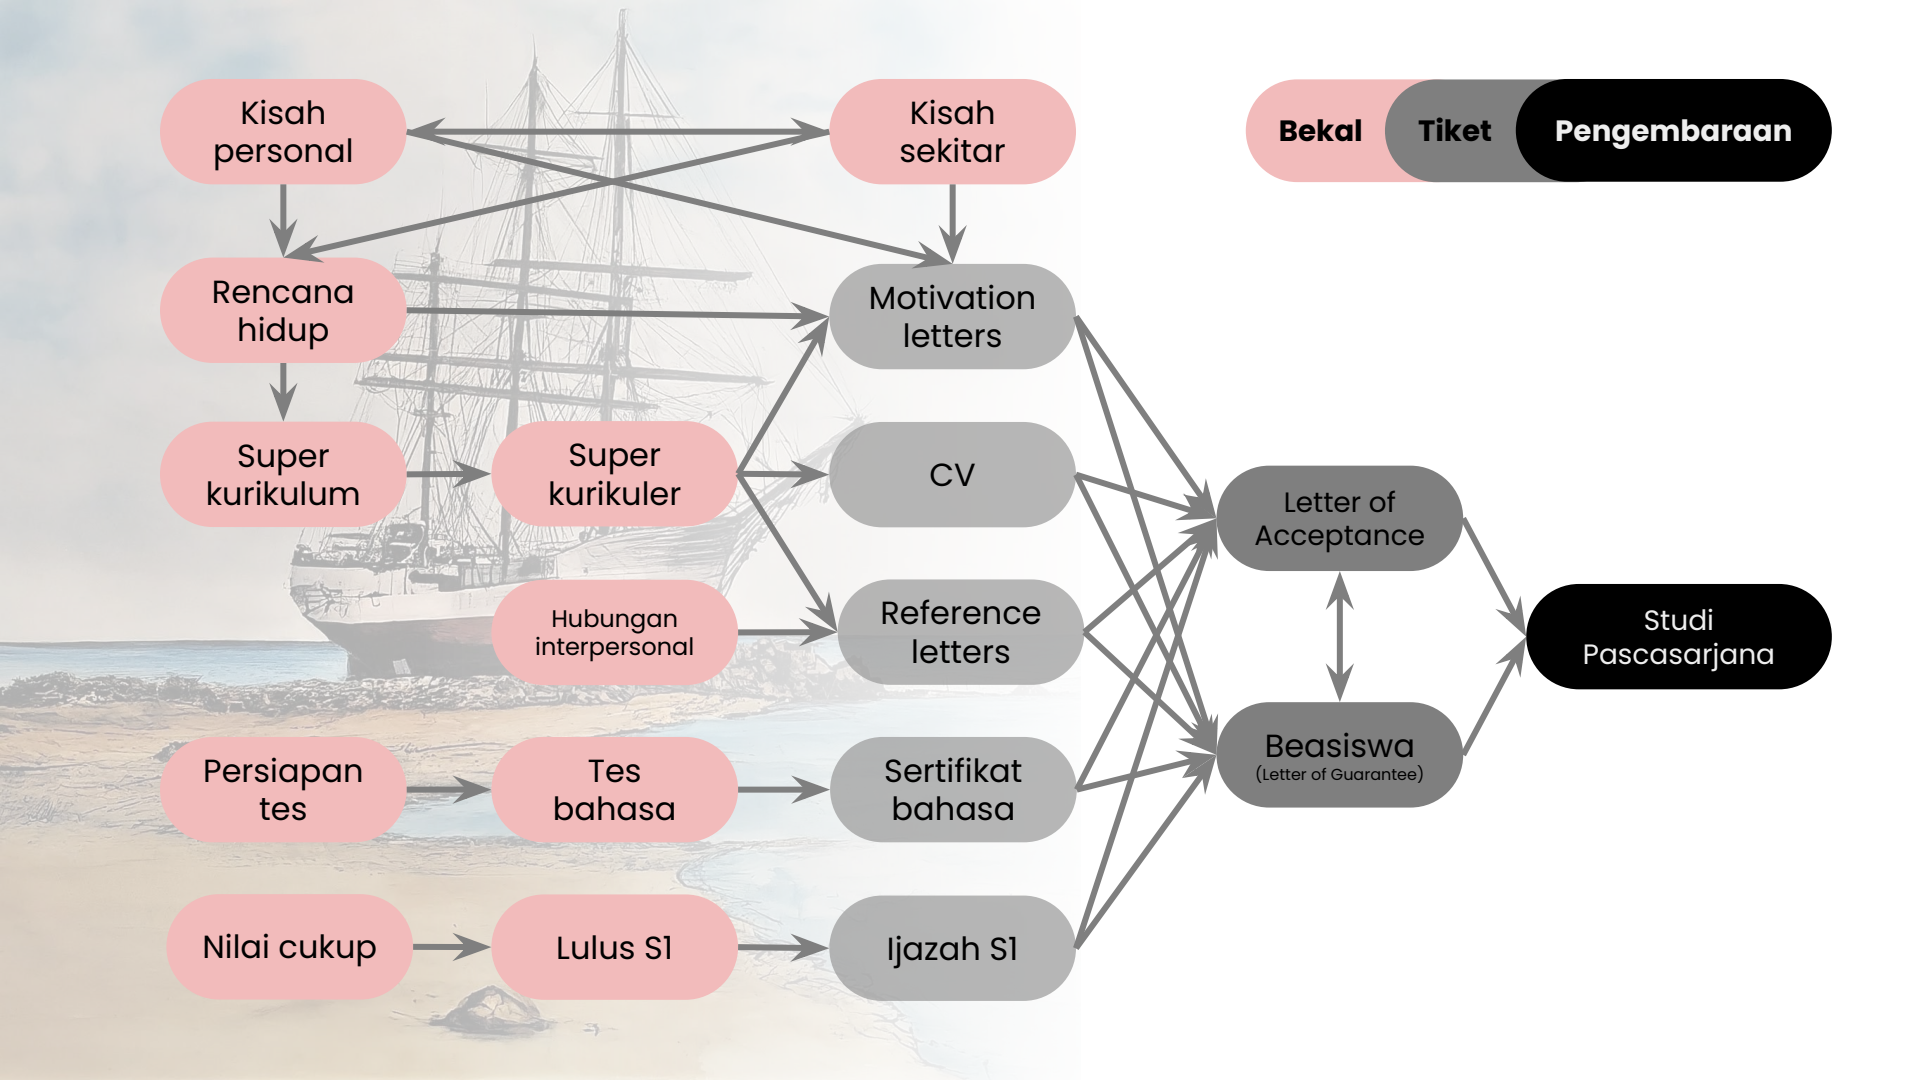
Kisah personal

Kisah sekitar

Bekal

Tiket

Pengembaraan

Rencana hidup

Motivation letters

Super kurikulum

Super kurikuler

CV

Letter of Acceptance

Hubungan interpersonal

Reference letters

Studi Pascasarjana

Beasiswa
(Letter of Guarantee)

Persiapan tes

Tes bahasa

Sertifikat bahasa

Nilai cukup

Lulus S1

Ijazah S1